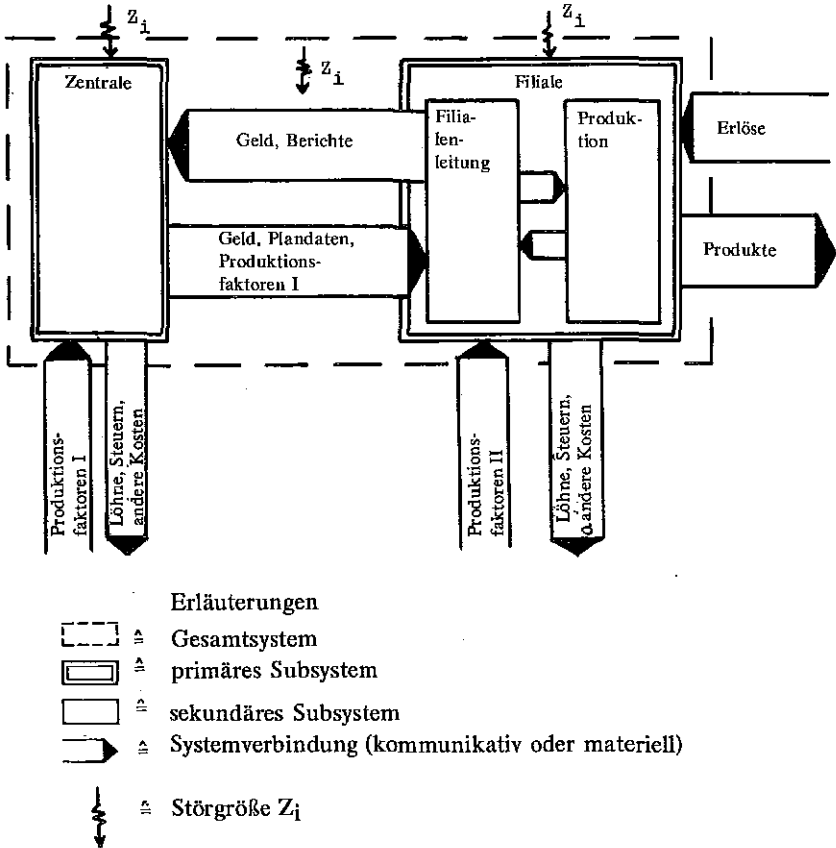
$Z_i$
$Z_i$
$Z_i$

Zentrale

Filiale

Filialenleitung

Produktion

Erlöse

Geld, Berichte

Geld, Plandaten, Produktionsfaktoren I

Produkte

Produktionsfaktoren I

Löhne, Steuern, andere Kosten

Produktionsfaktoren II

Löhne, Steuern, andere Kosten

Erläuterungen
≙ Gesamtsystem
≙ primäres Subsystem
≙ sekundäres Subsystem
≙ Systemverbindung (kommunikativ oder materiell)
≙ Störgröße $Z_i$